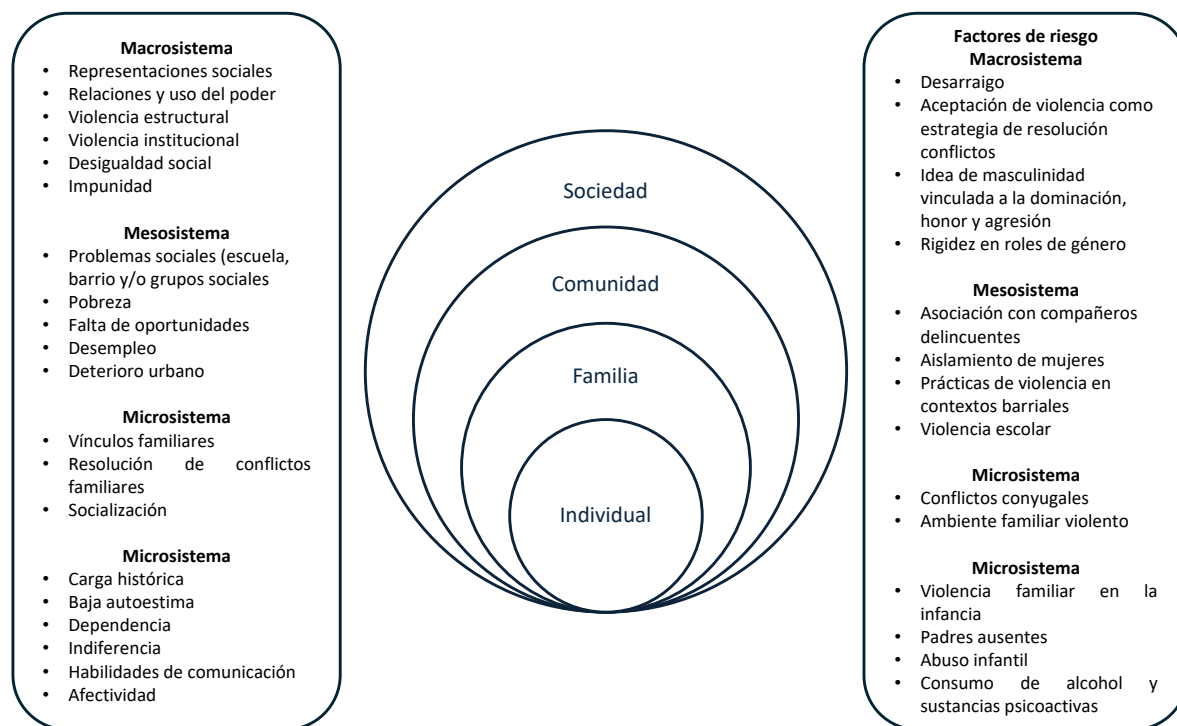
**Macrosistema**
- Representaciones sociales
- Relaciones y uso del poder
- Violencia estructural
- Violencia institucional
- Desigualdad social
- Impunidad

**Mesosistema**
- Problemas sociales (escuela, barrio y/o grupos sociales
- Pobreza
- Falta de oportunidades
- Desempleo
- Deterioro urbano

**Microsistema**
- Vínculos familiares
- Resolución de conflictos familiares
- Socialización

**Microsistema**
- Carga histórica
- Baja autoestima
- Dependencia
- Indiferencia
- Habilidades de comunicación
- Afectividad

Sociedad

Comunidad

Familia

Individual

**Factores de riesgo**
**Macrosistema**
- Desarraigo
- Aceptación de violencia como estrategia de resolución conflictos
- Idea de masculinidad vinculada a la dominación, honor y agresión
- Rigidez en roles de género

**Mesosistema**
- Asociación con compañeros delincuentes
- Aislamiento de mujeres
- Prácticas de violencia en contextos barriales
- Violencia escolar

**Microsistema**
- Conflictos conyugales
- Ambiente familiar violento

**Microsistema**
- Violencia familiar en la infancia
- Padres ausentes
- Abuso infantil
- Consumo de alcohol y sustancias psicoactivas